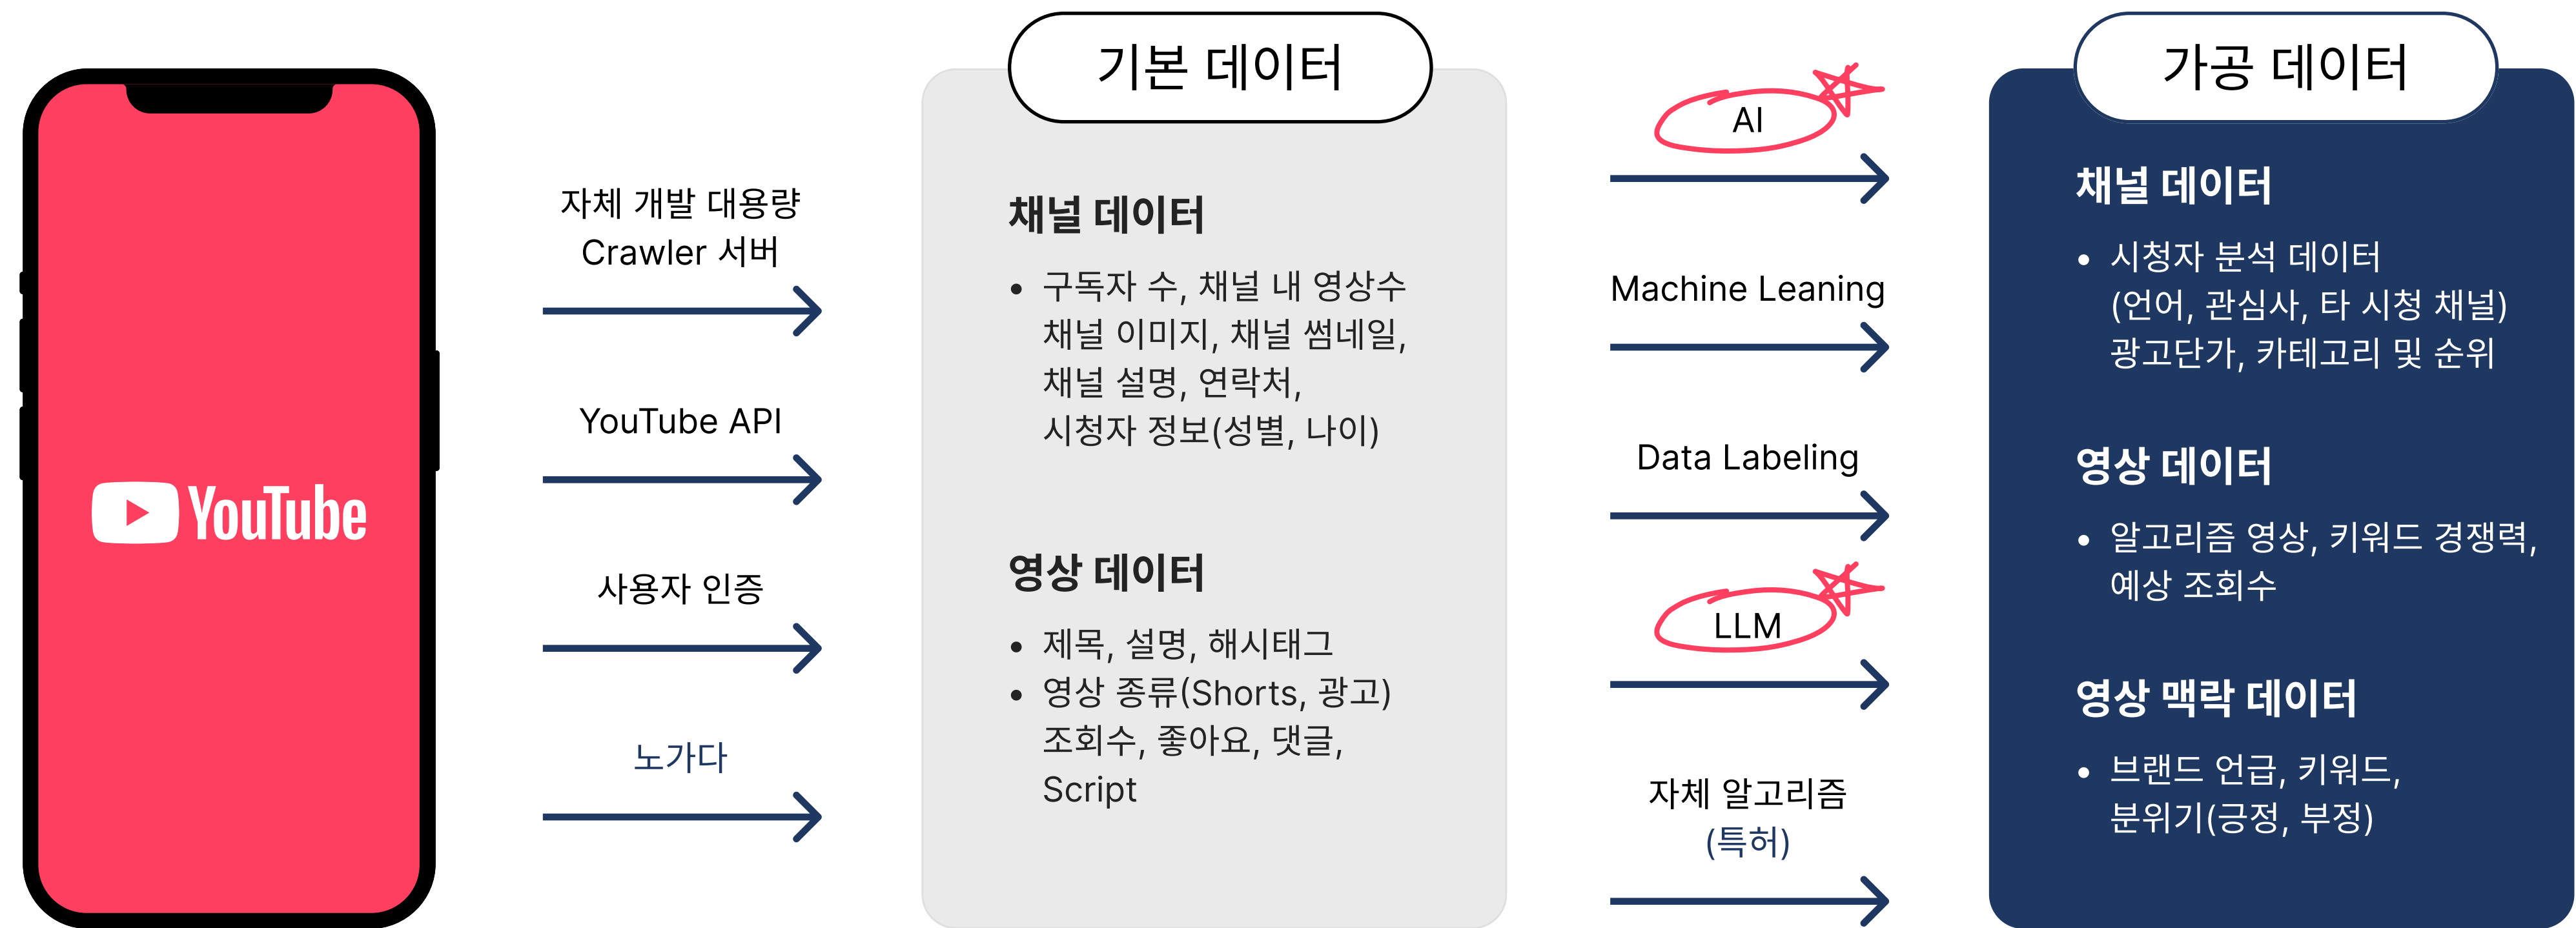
YouTube

자체 개발 대용량 Crawler 서버

YouTube API

사용자 인증

노가다

기본 데이터

채널 데이터

• 구독자 수, 채널 내 영상수 채널 이미지, 채널 썸네일, 채널 설명, 연락처, 시청자 정보(성별, 나이)

영상 데이터

• 제목, 설명, 해시태그
• 영상 종류(Shorts, 광고) 조회수, 좋아요, 댓글, Script

AI

Machine Leaning

Data Labeling

LLM

자체 알고리즘 (특허)

가공 데이터

채널 데이터

• 시청자 분석 데이터 (언어, 관심사, 타 시청 채널) 광고단가, 카테고리 및 순위

영상 데이터

• 알고리즘 영상, 키워드 경쟁력, 예상 조회수

영상 맥락 데이터

• 브랜드 언급, 키워드, 분위기(긍정, 부정)